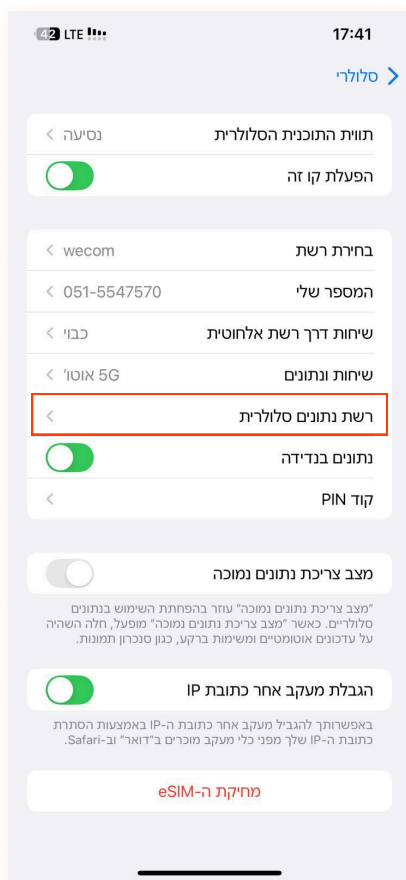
42 LTE
17:41

סלולרי

תווית התוכנית הסלולרית
נסיעה

הפעלת קו זה

בחירת רשת
wecom

המספר שלי
051-5547570

שיחות דרך רשת אלחוטית
כבוי

שיחות ונתונים
5G אוטו׳

רשת נתונים סלולרית

נתונים בנדידה

קוד PIN

מצב צריכת נתונים נמוכה

"מצב צריכת נתונים נמוכה" עוזר בהפחתת השימוש בנתונים סלולריים. כאשר "מצב צריכת נתונים נמוכה" מופעל, חלה השהיה על עדכונים אוטומטיים ומשימות ברקע, כגון סנכרון תמונות.

הגבלת מעקב אחר כתובת IP

באפשרותך להגביל מעקב אחר כתובת ה-IP באמצעות הסתרת כתובת ה-IP שלך מפני כלי מעקב מוכרים ב"דואר" וב-Safari.

מחיקת ה-eSIM